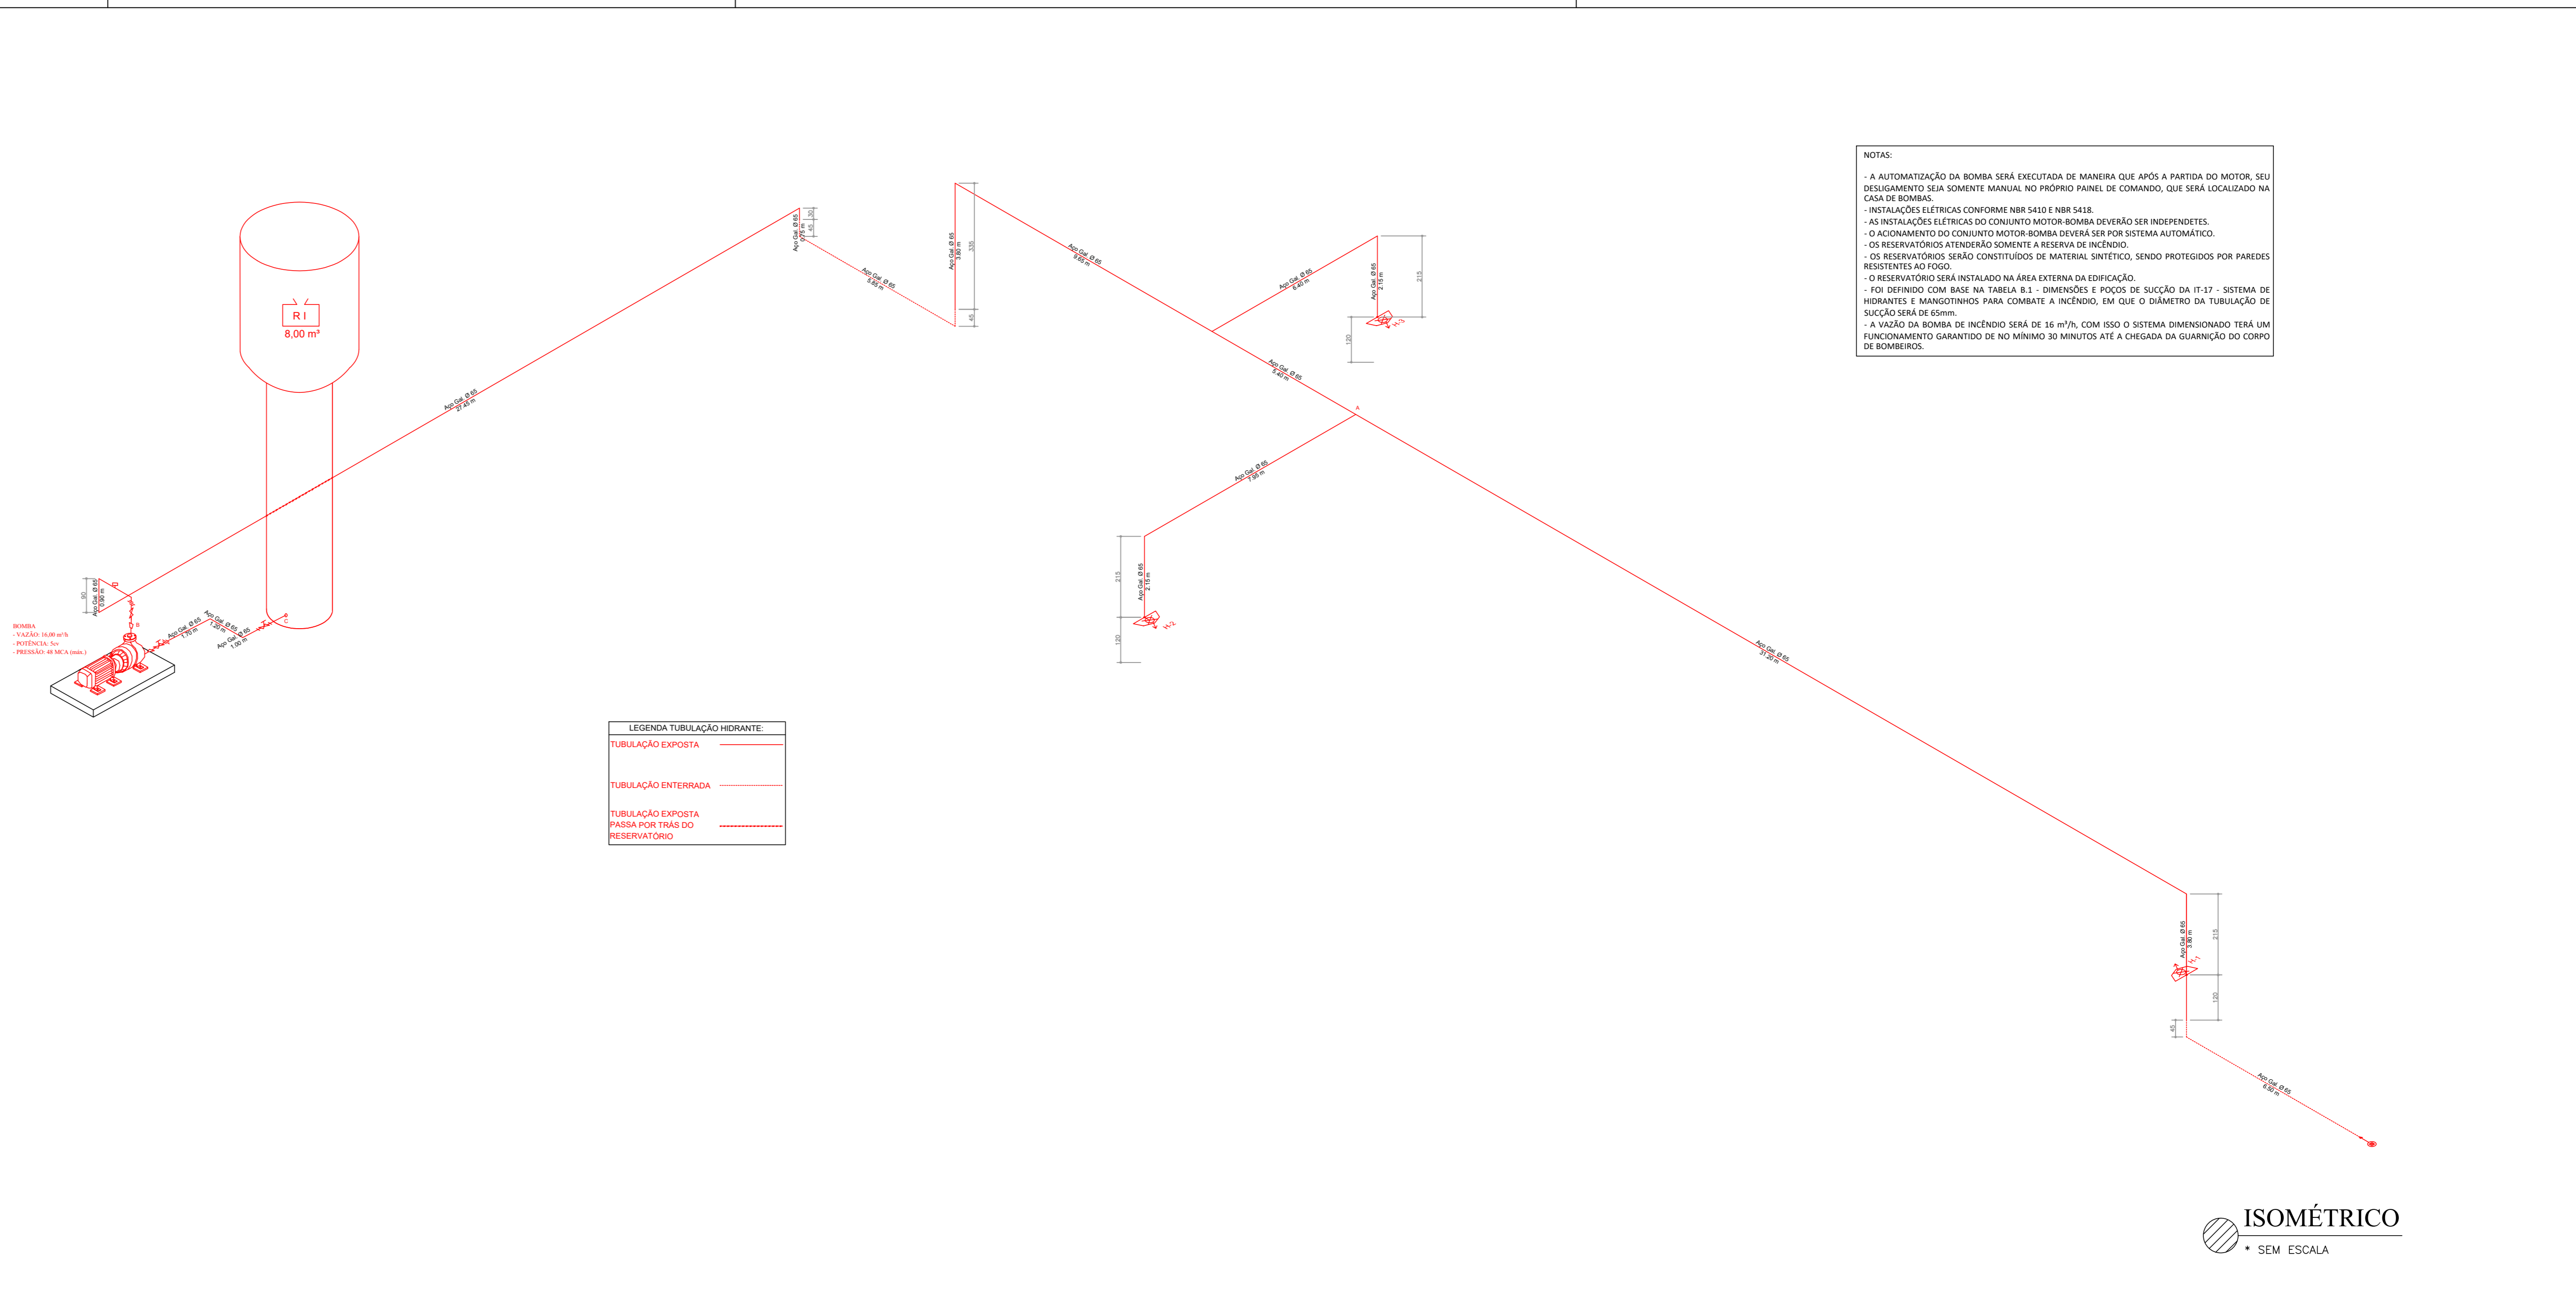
NOTAS:

- A AUTOMATIZAÇÃO DA BOMBA SERÁ EXECUTADA DE MANEIRA QUE APÓS A PARTIDA DO MOTOR, SEU DESLIGAMENTO SEJA SOMENTE MANUAL NO PRÓPRIO PAINEL DE COMANDO, QUE SERÁ LOCALIZADO NA CASA DE BOMBAS.
- INSTALAÇÕES ELÉTRICAS CONFORME NBR 5410 E NBR 5418.
- AS INSTALAÇÕES ELÉTRICAS DO CONJUNTO MOTOR-BOMBA DEVERÃO SER INDEPENDETES.
- O ACIONAMENTO DO CONJUNTO MOTOR-BOMBA DEVERÁ SER POR SISTEMA AUTOMÁTICO.
- OS RESERVATÓRIOS ATENDERÃO SOMENTE A RESERVA DE INCÊNDIO.
- OS RESERVATÓRIOS SERÃO CONSTITUÍDOS DE MATERIAL SINTÉTICO, SENDO PROTEGIDOS POR PAREDES RESISTENTES AO FOGO.
- O RESERVATÓRIO SERÁ INSTALADO NA ÁREA EXTERNA DA EDIFICAÇÃO.
- FOI DEFINIDO COM BASE NA TABELA B.1 - DIMENSÕES E POÇOS DE SUCÇÃO DA IT-17 - SISTEMA DE HIDRANTES E MANGOTINHOS PARA COMBATE A INCÊNDIO, EM QUE O DIÂMETRO DA TUBULAÇÃO DE SUCÇÃO SERÁ DE 65mm.
- A VAZÃO DA BOMBA DE INCÊNDIO SERÁ DE 16 m³/h, COM ISSO O SISTEMA DIMENSIONADO TERÁ UM FUNCIONAMENTO GARANTIDO DE NO MÍNIMO 30 MINUTOS ATÉ A CHEGADA DA GUARNIÇÃO DO CORPO DE BOMBEIROS.

R I
8,00 m³

Aço Gal. Ø 65 27.45 m
Aço Gal. Ø 65 0.75 m
30
45
Aço Gal. Ø 65 5.85 m
Aço Gal. Ø 65 3.80 m
335
45
Aço Gal. Ø 65 9.65 m
Aço Gal. Ø 65 6.40 m
Aço Gal. Ø 65 2.15 m
215
120
H-3
Aço Gal. Ø 65 5.40 m
A
Aço Gal. Ø 65 7.95 m
215
Aço Gal. Ø 65 2.15 m
120
H-2
Aço Gal. Ø 65 31.20 m
Aço Gal. Ø 65 3.80 m
215
H-1
120
45
Aço Gal. Ø 65 6.30 m

BOMBA
- VAZÃO: 16,00 m³/h
- POTÊNCIA: 5cv
- PRESSÃO: 48 MCA (máx.)
90
Aço Gal. Ø 65 0.90 m
B
Aço Gal. Ø 65 1.70 m
Aço Gal. Ø 65 1.20 m
Aço Gal. Ø 65 1.00 m
C

LEGENDA TUBULAÇÃO HIDRANTE:
TUBULAÇÃO EXPOSTA
TUBULAÇÃO ENTERRADA
TUBULAÇÃO EXPOSTA PASSA POR TRÁS DO RESERVATÓRIO

ISOMÉTRICO
* SEM ESCALA